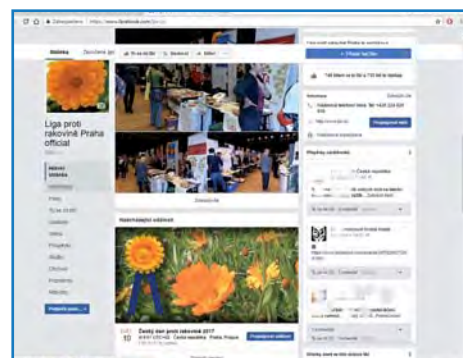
Zabezpečeno | https://www.facebook.com/

Stránka

Liga proti rakovině Praha official

Zobrazit vše

Nadcházející události

Český den proti rakovině 2017

Česká republika · Praha, Prague

Přidat se k události

Zobrazit vše

Připojit se

Přejít na web